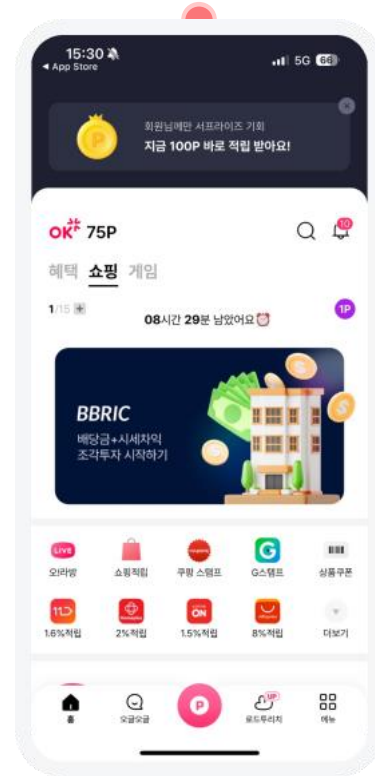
15:30
◀ App Store
5G 66

회원님에만 서프라이즈 기회
지금 100P 바로 적립 받아요!

OK 75P
10

혜택 쇼핑 게임

1/15 +
08시간 29분 남았어요
1P

BBRIC
배당금+시세차익
조각투자 시작하기

LIVE
오라방
쇼핑적립
쿠팡 스탬프
G스탬프
상품쿠폰
11번가
1.6%적립
2%적립
ON
1.5%적립
8%적립
더보기

홈
오굴오굴
P
UP
로드투리치
메뉴